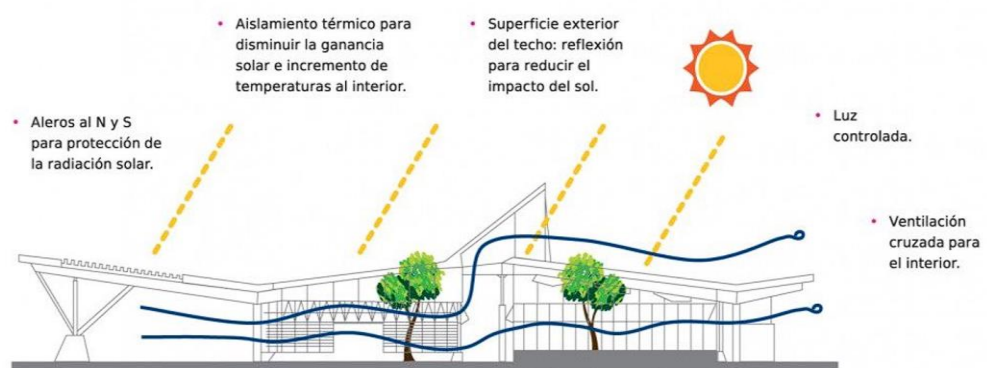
Aleros al N y S para protección de la radiación solar.

Aislamiento térmico para disminuir la ganancia solar e incremento de temperaturas al interior.

Superficie exterior del techo: reflexión para reducir el impacto del sol.

Luz controlada.

Ventilación cruzada para el interior.